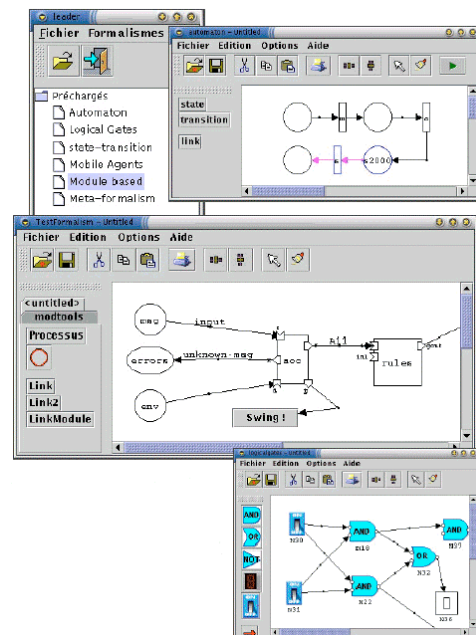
leader

Fichier Formalismes

Préchargés
Automaton
Logical Gates
state-transition
Mobile Agents
Module based
Meta-formalism

automaton - untitled

Fichier Edition Options Aide

state
transition
link

2800

TestFormalism - Untitled

Fichier Edition Options Aide

<untitled>
modtools

Processus

Link
Link2
LinkModule

msg
input
errors
unknown-msg
env
soc
A11
rules
Swing !

logicalgates - untitled

Fichier Edition Options Aide

AND
OR
NOT

AND
AND
OR
AND
N30
N31
N18
N22
N32
N37
N36